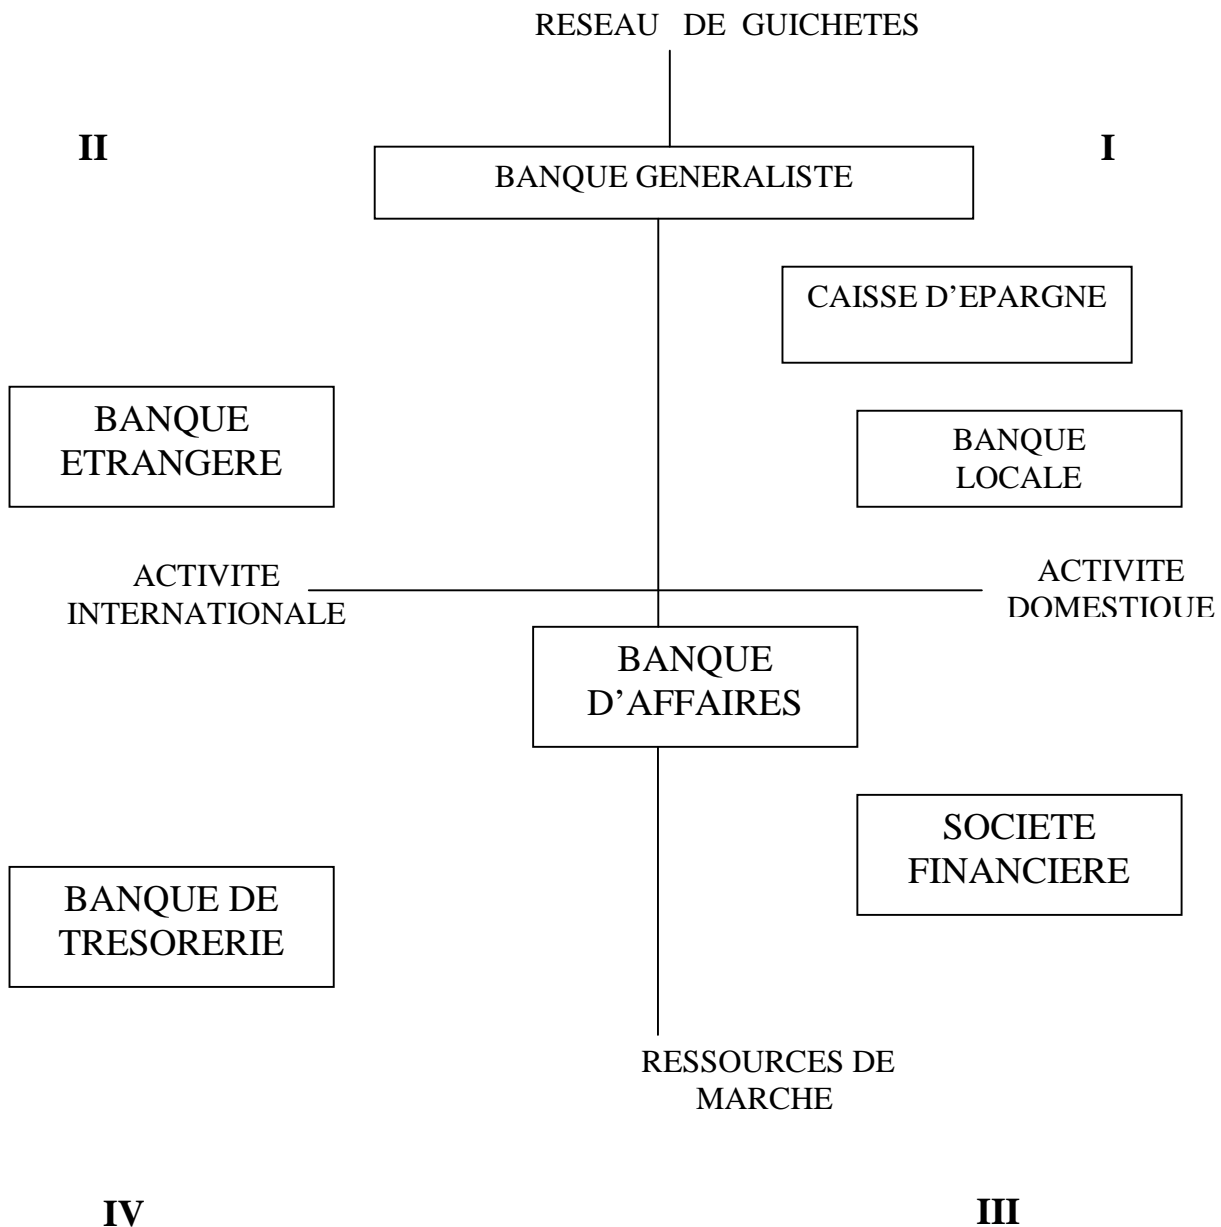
RESEAU DE GUICHETES

II

I

BANQUE GENERALISTE

CAISSE D'EPARGNE

BANQUE ETRANGERE

BANQUE LOCALE

ACTIVITE INTERNATIONALE

ACTIVITE DOMESTIQUE

BANQUE D'AFFAIRES

SOCIETE FINANCIERE

BANQUE DE TRESORERIE

RESSOURCES DE MARCHE

IV

III